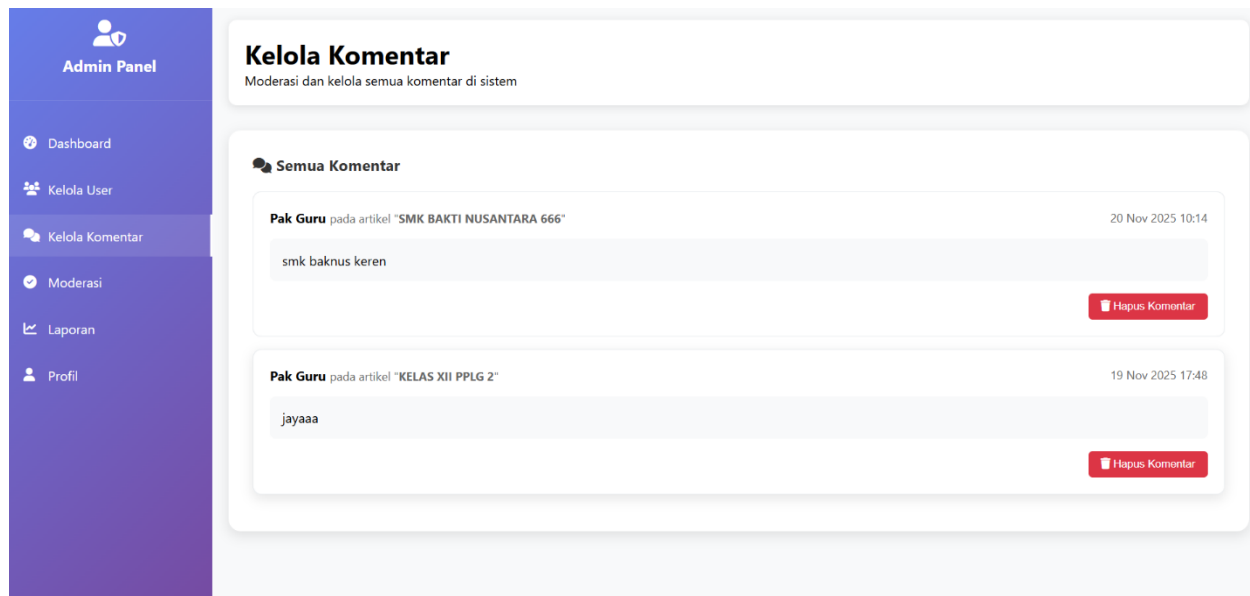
Admin Panel

Dashboard
Kelola User
Kelola Komentar
Moderasi
Laporan
Profil

Kelola Komentar
Moderasi dan kelola semua komentar di sistem

Semua Komentar

Pak Guru pada artikel "SMK BAKTI NUSANTARA 666"
20 Nov 2025 10:14
smk baknus keren
Hapus Komentar

Pak Guru pada artikel "KELAS XII PPLG 2"
19 Nov 2025 17:48
jayaaa
Hapus Komentar